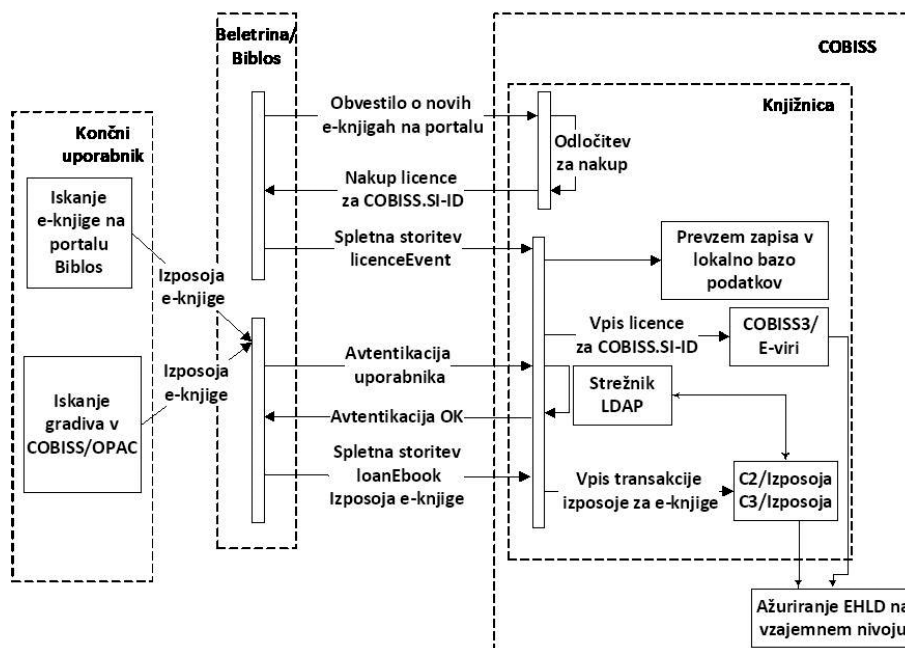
Beletrina/ Biblos

COBISS

Knjižnica

Končni uporabnik

Obvestilo o novih e-knjigah na portalu

Odločitev za nakup

Nakup licence za COBISS.SI-ID

Iskanje e-knjige na portalu Biblos

Spletna storitev licenceEvent

Prevzem zapisa v lokalno bazo podatkov

Izposoja e-knjige

Vpis licence za COBISS.SI-ID

COBISS3/ E-viri

Iskanje gradiva v COBISS/OPAC

Izposoja e-knjige

Avtentikacija uporabnika

Strežnik LDAP

Avtentikacija OK

Spletna storitev loanEbook Izposoja e-knjige

Vpis transakcije izposoje za e-knjige

C2/Izposoja C3/Izposoja

Ažuriranje EHLD na vzajemnem nivoju